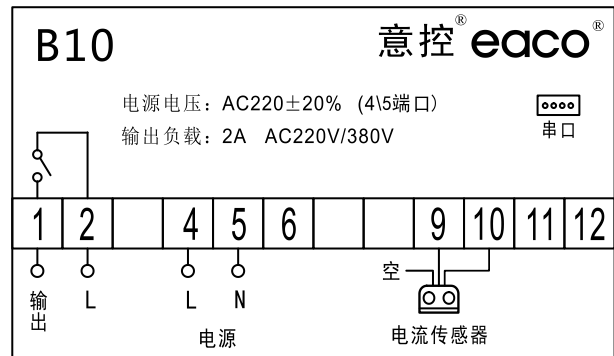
B10

意控® eaco®

电源电压：AC220±20% (4\5端口)

输出负载：2A AC220V/380V

串口

| 1 | 2 | | 4 | 5 | 6 | | | 9 | 10 | 11 | 12 |
|---|---|---|---|---|---|---|---|---|---|---|---|

输出 L L N

空

电源

电流传感器